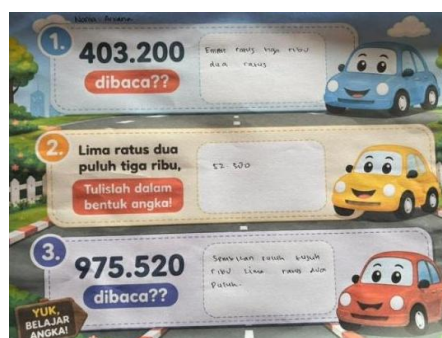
Nama: Ariana

1. 403.200
dibaca??
Empat ratus tiga ribu dua ratus

2. Lima ratus dua puluh tiga ribu,
Tulislah dalam bentuk angka!
52 300

3. 975.520
dibaca??
Sembilan ratus tujuh ribu lima ratus dua puluh.

YUK BELAJAR ANGKA!